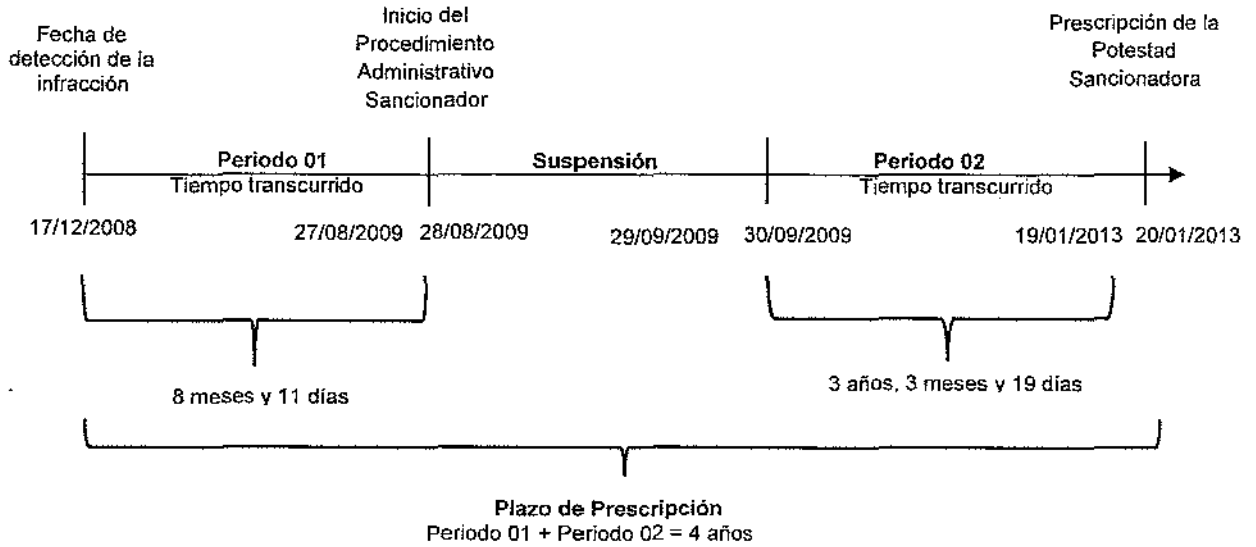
Fecha de detección de la infracción

Inicio del Procedimiento Administrativo Sancionador

Prescripción de la Potestad Sancionadora

Periodo 01
Tiempo transcurrido

Suspensión

Periodo 02
Tiempo transcurrido

17/12/2008

27/08/2009

28/08/2009

29/09/2009

30/09/2009

19/01/2013

20/01/2013

8 meses y 11 días

3 años, 3 meses y 19 días

Plazo de Prescripción
Periodo 01 + Periodo 02 = 4 años